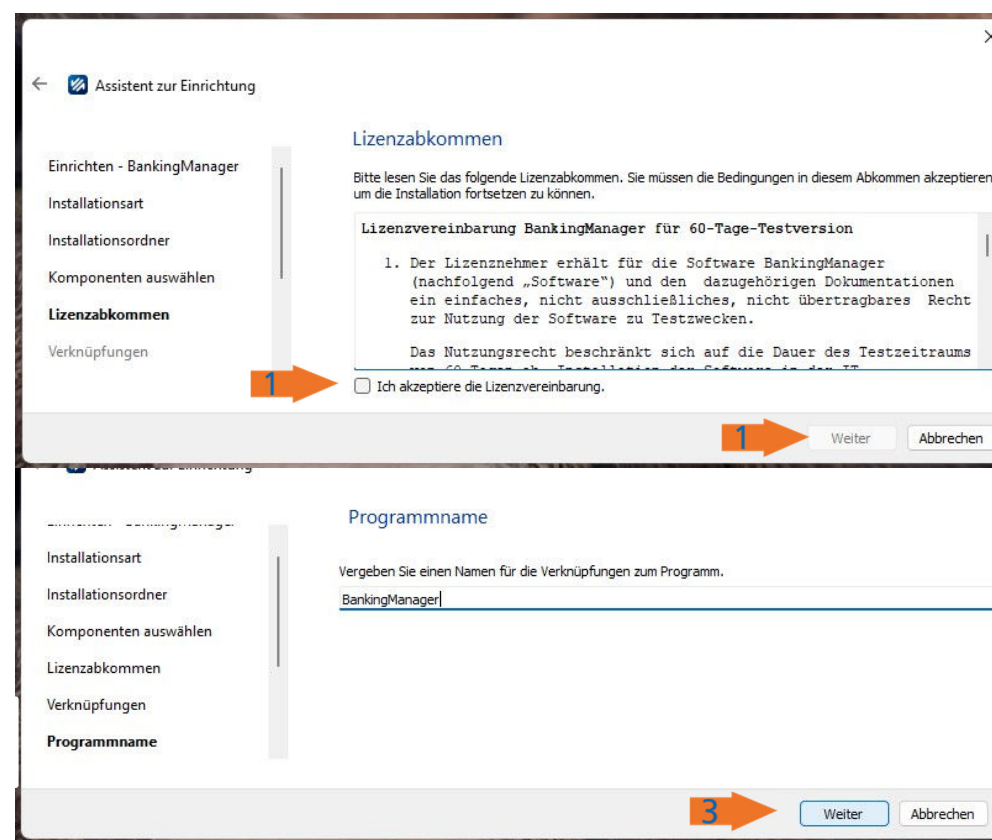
Assistent zur Einrichtung

Einrichten - BankingManager
Installationsart
Installationsordner
Komponenten auswählen
Lizenzabkommen
Verknüpfungen

Lizenzabkommen

Bitte lesen Sie das folgende Lizenzabkommen. Sie müssen die Bedingungen in diesem Abkommen akzeptieren um die Installation fortsetzen zu können.

Lizenzvereinbarung BankingManager für 60-Tage-Testversion

1. Der Lizenznehmer erhält für die Software BankingManager (nachfolgend „Software") und den dazugehörigen Dokumentationen ein einfaches, nicht ausschließliches, nicht übertragbares Recht zur Nutzung der Software zu Testzwecken.

Das Nutzungsrecht beschränkt sich auf die Dauer des Testzeitraums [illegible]

1

Ich akzeptiere die Lizenzvereinbarung.

1

Weiter
Abbrechen

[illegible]

Programmname

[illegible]
Installationsart
Installationsordner
Komponenten auswählen
Lizenzabkommen
Verknüpfungen
Programmname

Vergeben Sie einen Namen für die Verknüpfungen zum Programm.

BankingManager

3

Weiter
Abbrechen